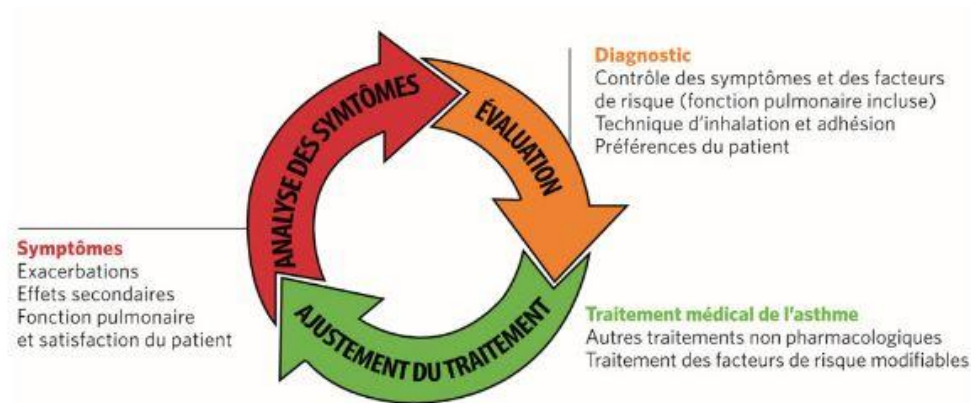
ANALYSE DES SYMTÔMES

ÉVALUATION

AJUSTEMENT DU TRAITEMENT

Diagnostic
Contrôle des symptômes et des facteurs de risque (fonction pulmonaire incluse)
Technique d'inhalation et adhésion
Préférences du patient

Symptômes
Exacerbations
Effets secondaires
Fonction pulmonaire et satisfaction du patient

Traitement médical de l'asthme
Autres traitements non pharmacologiques
Traitement des facteurs de risque modifiables